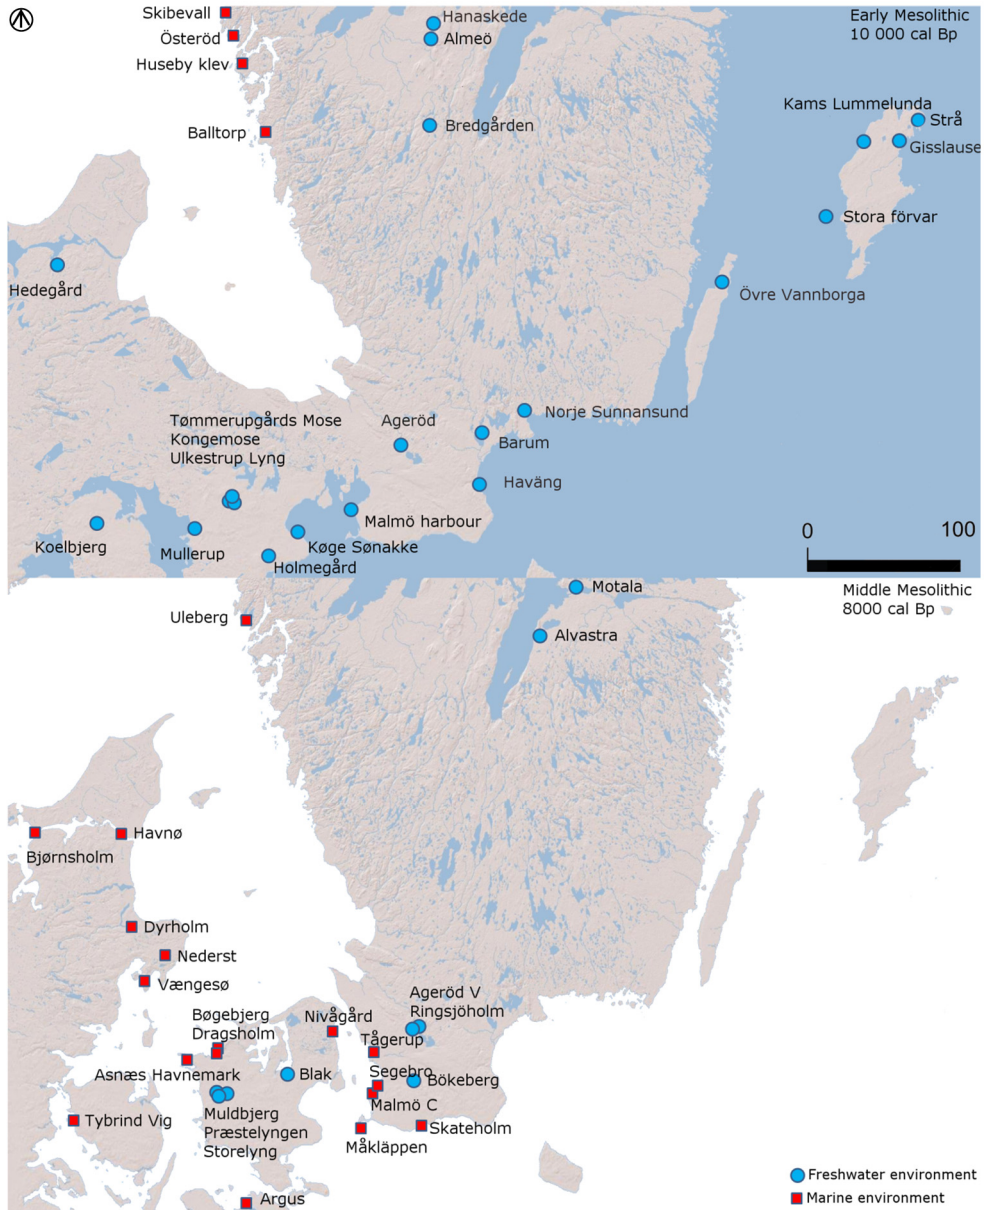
Skibevall
Österöd
Huseby klev
Balltorp
Hanaskede
Almeö
Bredgården
Early Mesolithic
10 000 cal Bp
Kams Lummelunda
Strå
Gisslause
Stora förvar
Övre Vannborga
Hedegård
Tømmerupgårds Mose
Kongemose
Ulkestrup Lyng
Ageröd
Barum
Norje Sunnansund
Haväng
Malmö harbour
Koelbjerg
Mullerup
Køge Sønakke
Holmegård
0
100
Middle Mesolithic
8000 cal Bp
Motala
Alvastra
Uleberg
Bjørnsholm
Havnø
Dyrholm
Nederst
Vængesø
Bøgebjerg
Dragsholm
Nivågård
Ageröd V
Ringsjöholm
Tågerup
Asnæs Havnemark
Blak
Segebro
Bökeberg
Malmö C
Tybrind Vig
Muldbjerg
Præstelyngen
Storelyng
Måkläppen
Skateholm
Argus
Freshwater environment
Marine environment